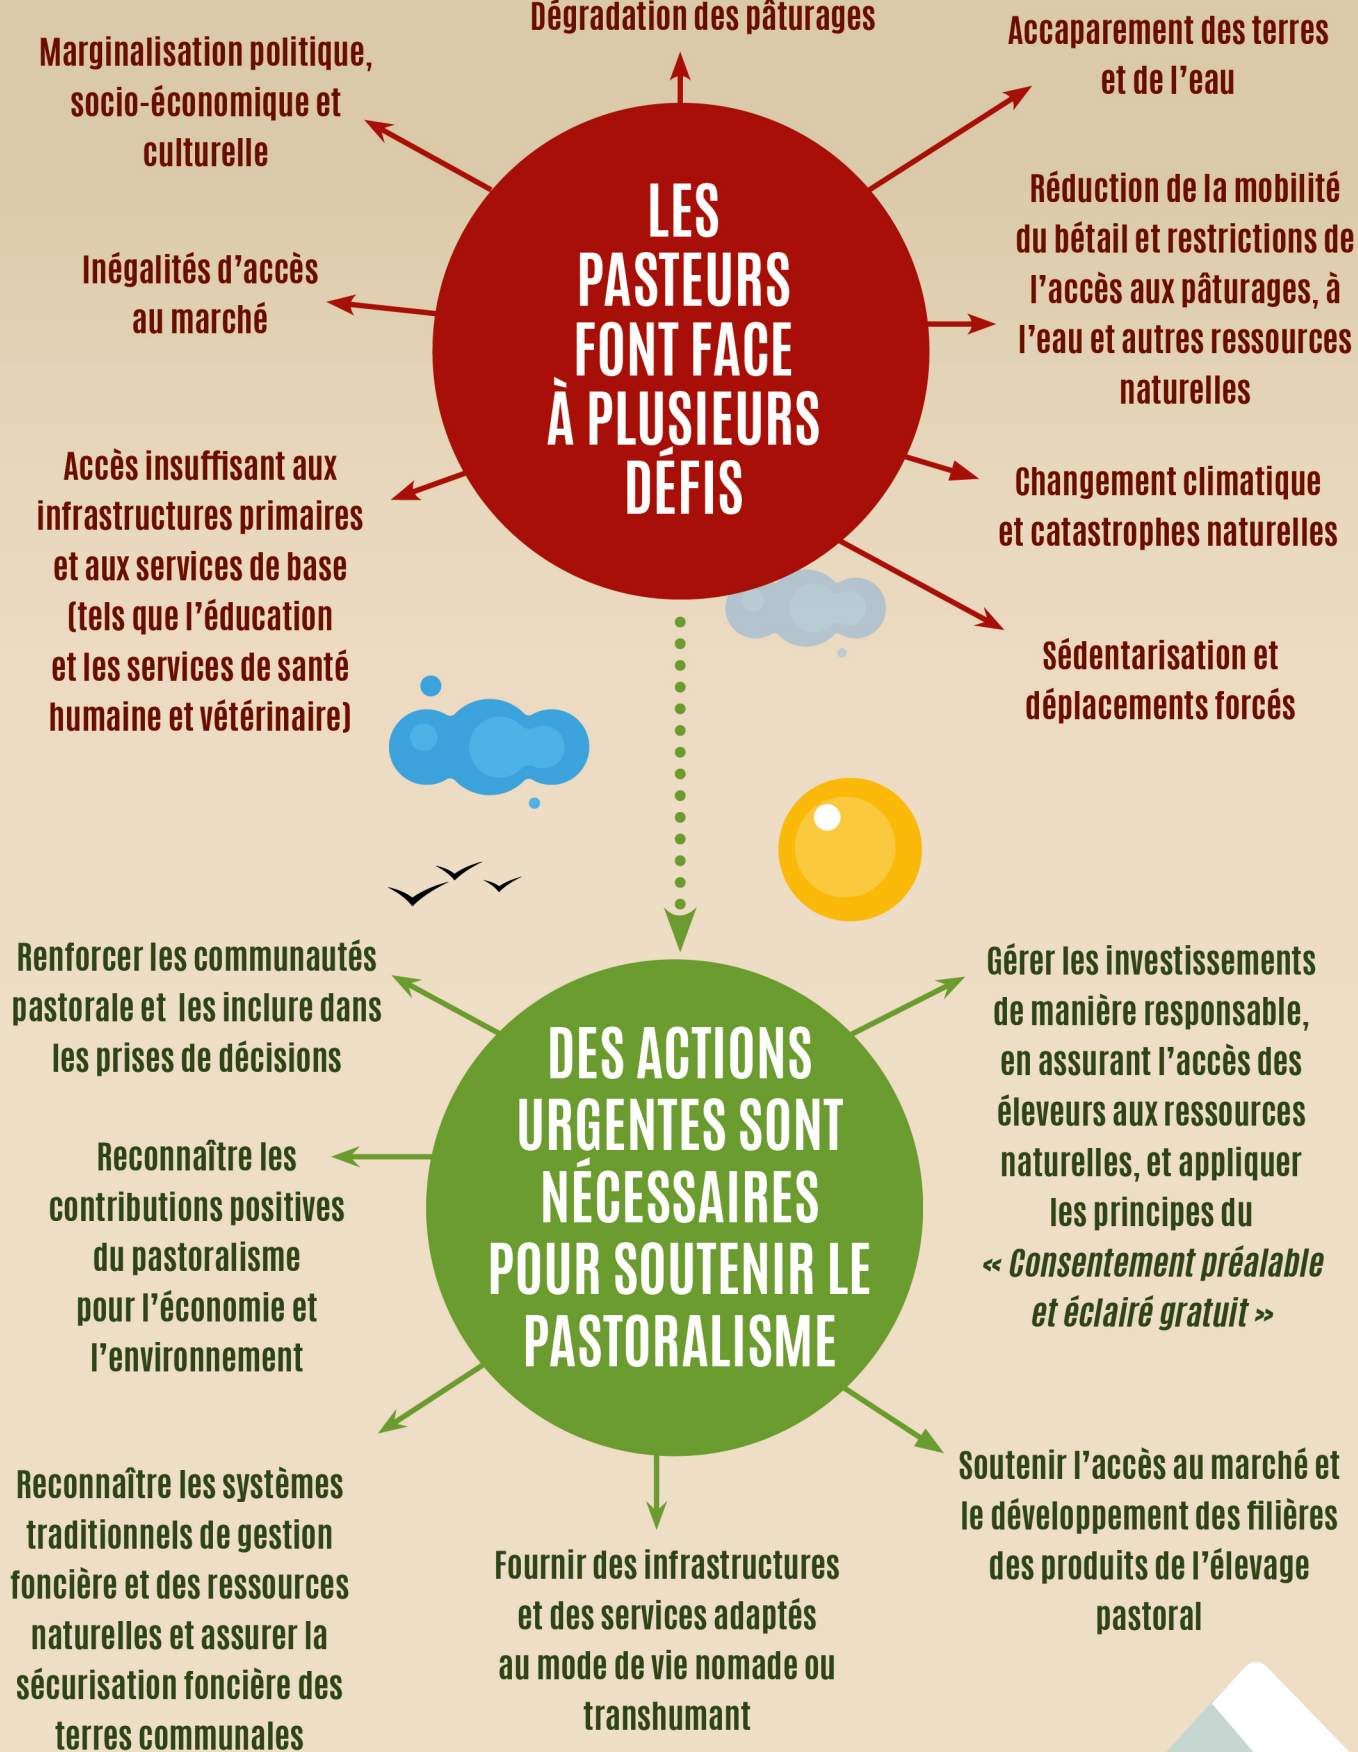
Dégradation des pâturages

Marginalisation politique, socio-économique et culturelle

Accaparement des terres et de l'eau

LES PASTEURS FONT FACE À PLUSIEURS DÉFIS

Réduction de la mobilité du bétail et restrictions de l'accès aux pâturages, à l'eau et autres ressources naturelles

Inégalités d'accès au marché

Accès insuffisant aux infrastructures primaires et aux services de base (tels que l'éducation et les services de santé humaine et vétérinaire)

Changement climatique et catastrophes naturelles

Sédentarisation et déplacements forcés

Renforcer les communautés pastorale et les inclure dans les prises de décisions

DES ACTIONS URGENTES SONT NÉCESSAIRES POUR SOUTENIR LE PASTORALISME

Gérer les investissements de manière responsable, en assurant l'accès des éleveurs aux ressources naturelles, et appliquer les principes du « Consentement préalable et éclairé gratuit »

Reconnaître les contributions positives du pastoralisme pour l'économie et l'environnement

Reconnaître les systèmes traditionnels de gestion foncière et des ressources naturelles et assurer la sécurisation foncière des terres communales

Fournir des infrastructures et des services adaptés au mode de vie nomade ou transhumant

Soutenir l'accès au marché et le développement des filières des produits de l'élevage pastoral